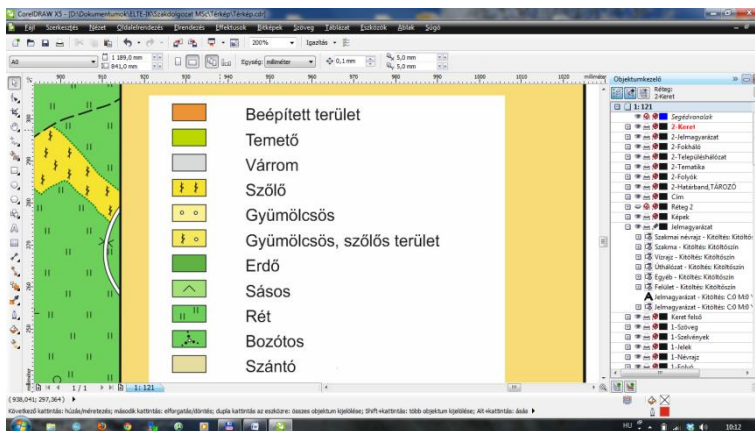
CorelDRAW X5 - [D:\Dokumentumok\ELTE-IK\Szakdolgozat MSc\Térkép\Térkép.cdr]

Fájl Szerkesztés Nézet Oldalelrendezés Elrendezés Effektusok Bitképek Szöveg Táblázat Eszközök Ablak Súgó

200% Igazítás

A0 1 189,0 mm 841,0 mm Egység: milliméter 0,1 mm 5,0 mm 5,0 mm

900 910 920 930 940 950 960 970 980 990 1000 1010 1020 milliméter

Beépített terület
Temető
Várrom
Szőlő
Gyümölcsös
Gyümölcsös, szőlős terület
Erdő
Sásos
Rét
Bozótos
Szántó

Objektumkezelő
Réteg: 2-Keret
1: 121
Segédvonalak
2-Keret
2-Jelmagyarázat
2-Fokháló
2-Településhálózat
2-Tematika
2-Folyók
2-Határband,TÁROZÓ
Cím
Réteg 2
Képek
Jelmagyarázat
Szakmai névrajz - Kitöltés: Kitöltő
Szakma - Kitöltés: Kitöltőszín
Vízrajz - Kitöltés: Kitöltőszín
Úthálózat - Kitöltés: Kitöltőszín
Egyéb - Kitöltés: Kitöltőszín
Felület - Kitöltés: Kitöltőszín
Jelmagyarázat - Kitöltés: C:0 M:0
Jelmagyarázat - Kitöltés: C:0 M:0
Keret felső
1-Szöveg
1-Szelvények
1-Jelek
1-Névrajz
1-Folyó

1 / 1 1: 121

( 938,041; 297,364 )

Következő kattintás: húzás/méretezés; második kattintás: elforgatás/döntés; dupla kattintás az eszközre: összes objektum kijelölése; Shift+kattintás: több objektum kijelölése; Alt+kattintás: ásás

HU 10:12